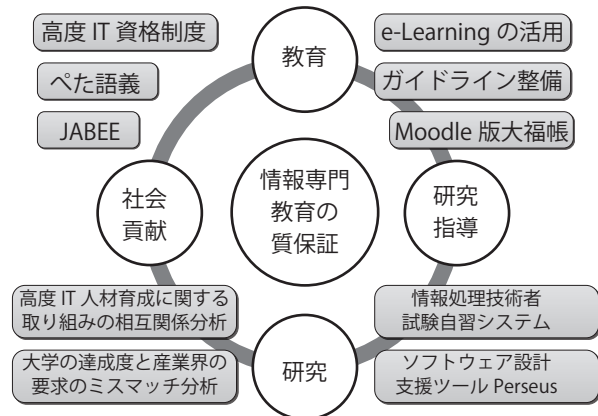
高度 IT 資格制度

ぺた語義

JABEE

教育

e-Learning の活用

ガイドライン整備

Moodle 版大福帳

社会貢献

情報専門教育の質保証

研究指導

高度 IT 人材育成に関する取り組みの相互関係分析

情報処理技術者試験自習システム

大学の達成度と産業界の要求のミスマッチ分析

研究

ソフトウェア設計支援ツール Perseus